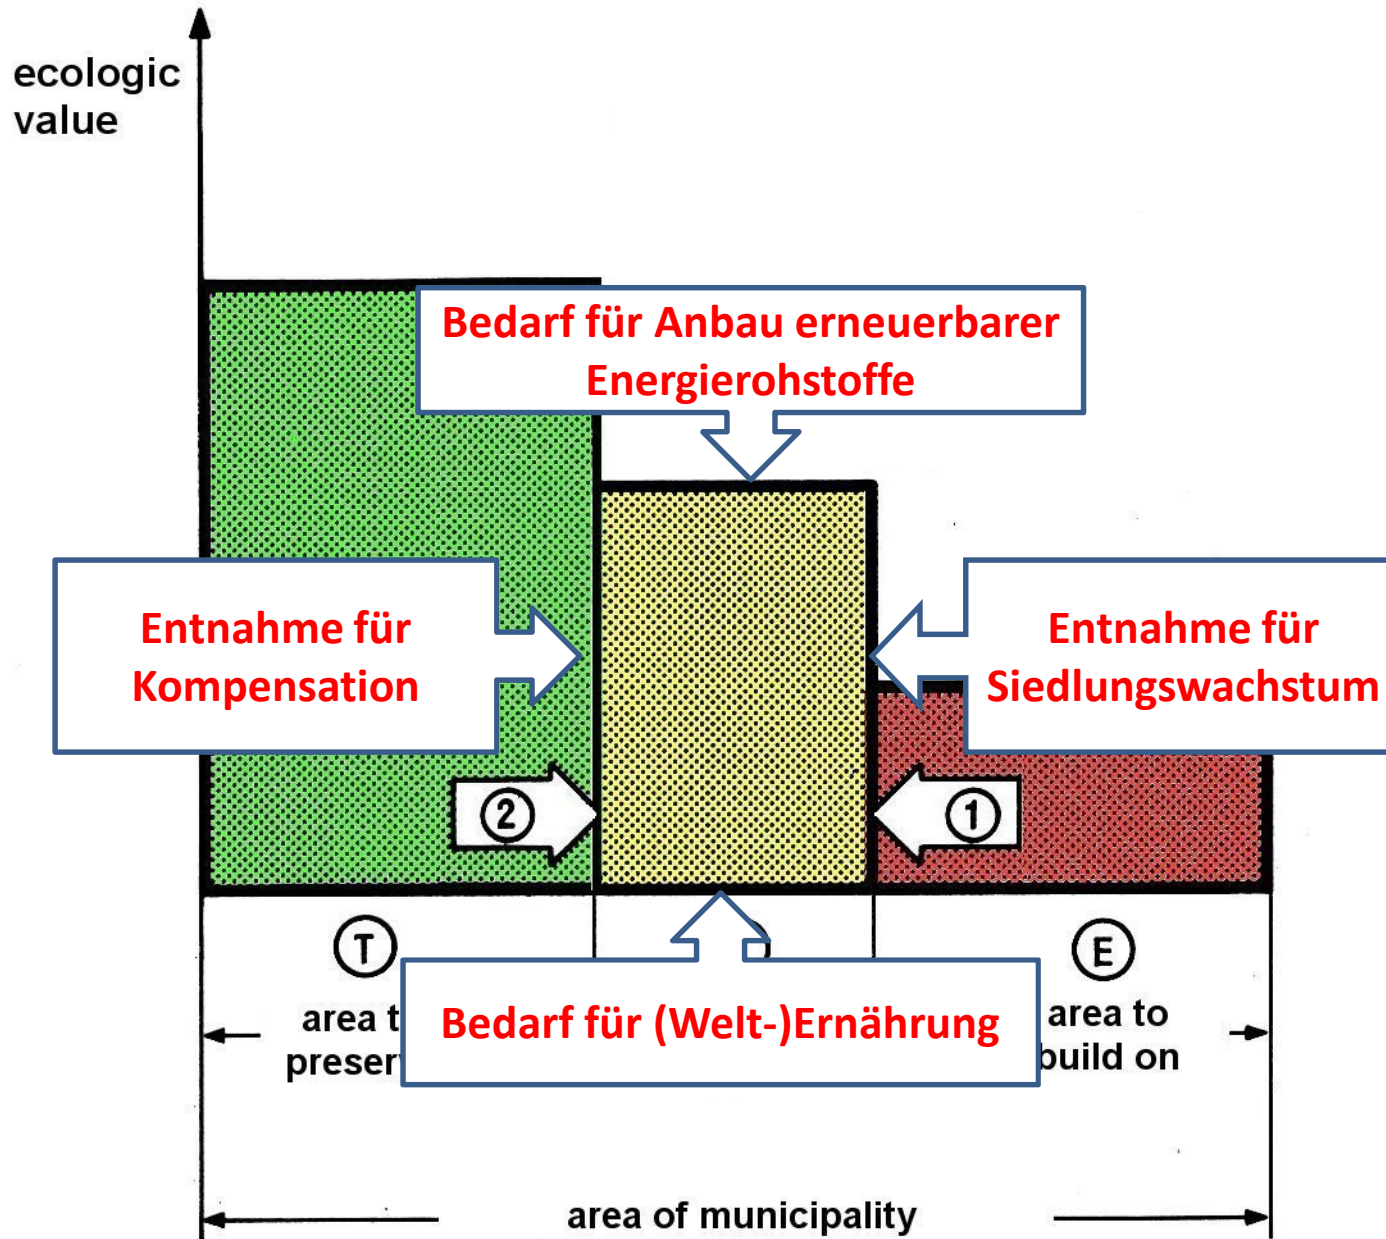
ecologic value

Bedarf für Anbau erneuerbarer Energierohstoffe

Entnahme für Kompensation

Entnahme für Siedlungswachstum

2

1

T

area t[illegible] preser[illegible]

Bedarf für (Welt-)Ernährung

E

area to build on

area of municipality